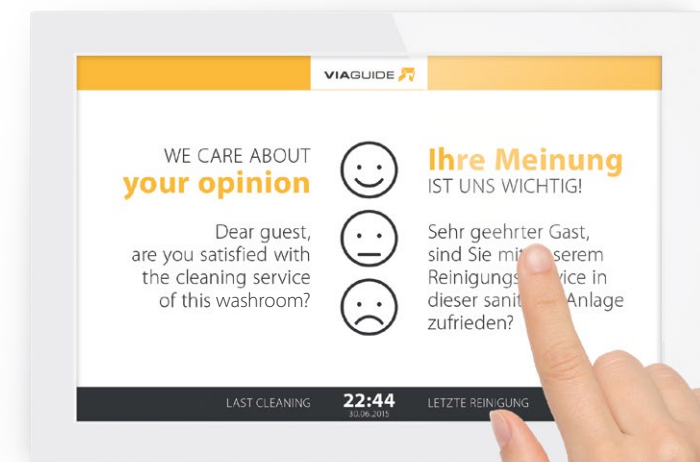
VIAGUIDE

WE CARE ABOUT
your opinion

Dear guest, are you satisfied with the cleaning service of this washroom?

Ihre Meinung
IST UNS WICHTIG!

Sehr geehrter Gast, sind Sie mit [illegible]serem Reinigungs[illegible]vice in dieser sanit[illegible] Anlage zufrieden?

LAST CLEANING 22:44 30.06.2015 LETZTE REINIGUNG